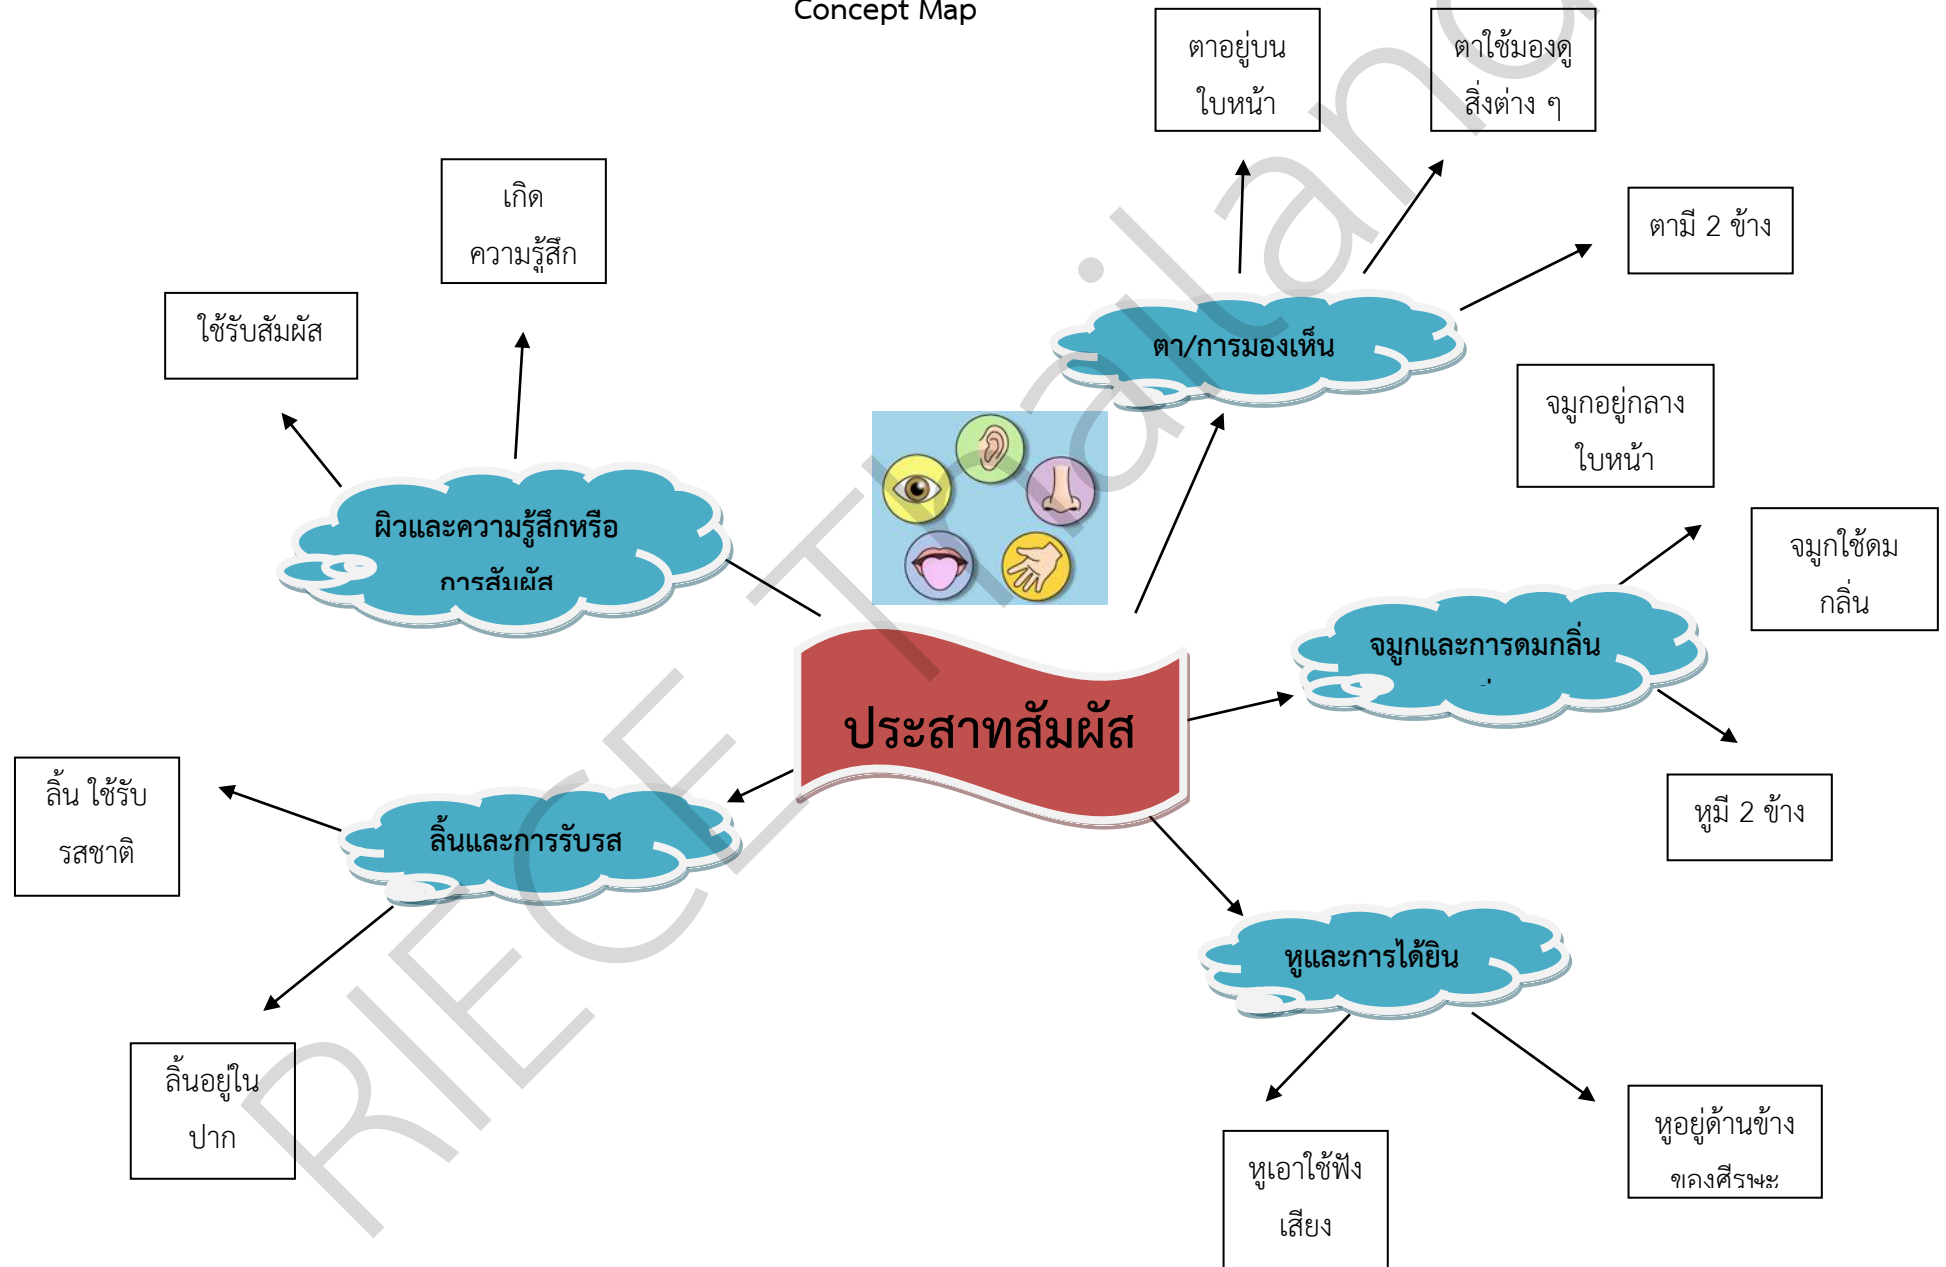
Concept Map

ตาอยู่บน ใบหน้า

ตาใช้มองดู สิ่งต่าง ๆ

เกิด ความรู้สึก

ใช้รับสัมผัส

ตามี 2 ข้าง

ตา/การมองเห็น

จมูกอยู่กลาง ใบหน้า

ผิวและความรู้สึกหรือ การสัมผัส

จมูกใช้ดม กลิ่น

จมูกและการดมกลิ่น

ประสาทสัมผัส

หูมี 2 ข้าง

ลิ้น ใช้รับ รสชาติ

ลิ้นและการรับรส

หูและการได้ยิน

ลิ้นอยู่ใน ปาก

หูเอาใช้ฟัง เสียง

หูอยู่ด้านข้าง ของศีรษะ

RIECE Thailand